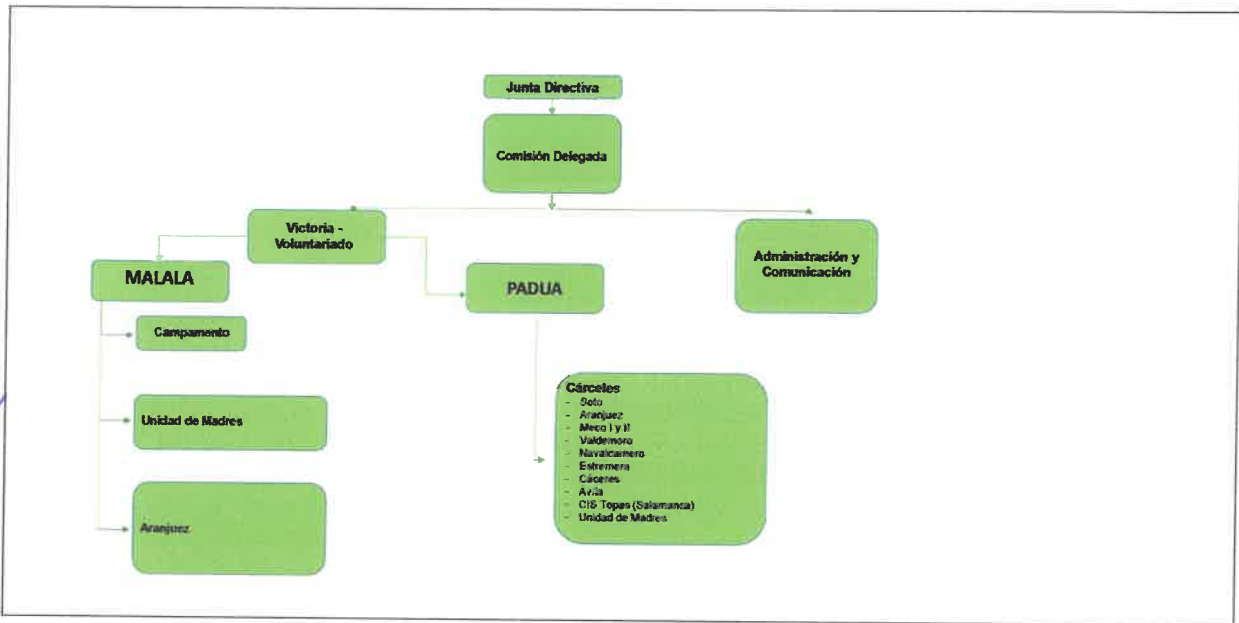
Junta Directiva

Comisión Delegada

Victoria - Voluntariado

Administración y Comunicación

MALALA

PADUA

Campamento

Unidad de Madres

Aranjuez

Cárceles
- Soto
- Aranjuez
- Meco I y II
- Valdemoro
- Navalcarnero
- Estremera
- Cáceres
- Avila
- CIS Topas (Salamanca)
- Unidad de Madres